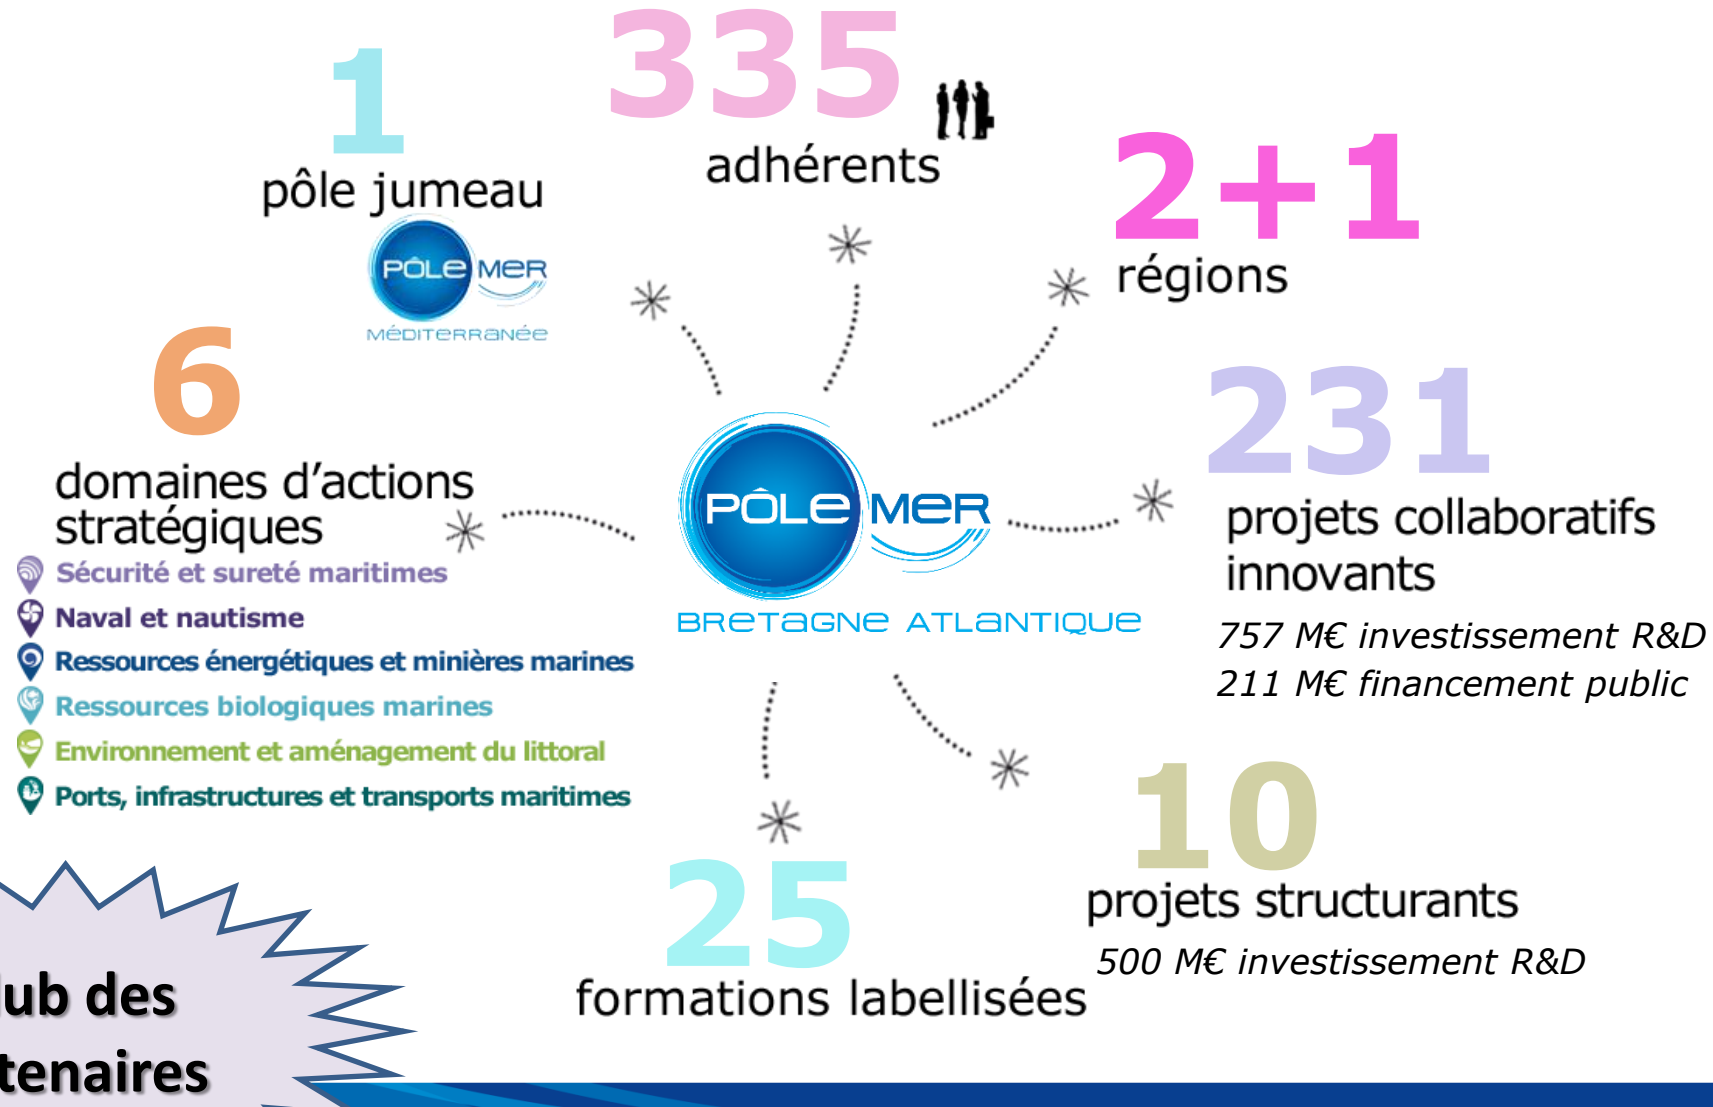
1
pôle jumeau

PÔLE MER
MÉDITERRANÉE

335
adhérents

2+1
régions

6
domaines d'actions stratégiques

Sécurité et sureté maritimes
Naval et nautisme
Ressources énergétiques et minières marines
Ressources biologiques marines
Environnement et aménagement du littoral
Ports, infrastructures et transports maritimes

PÔLE MER
BRETAGNE ATLANTIQUE

231
projets collaboratifs innovants
757 M€ investissement R&D
211 M€ financement public

10
projets structurants
500 M€ investissement R&D

25
formations labellisées

ub des
tenaires